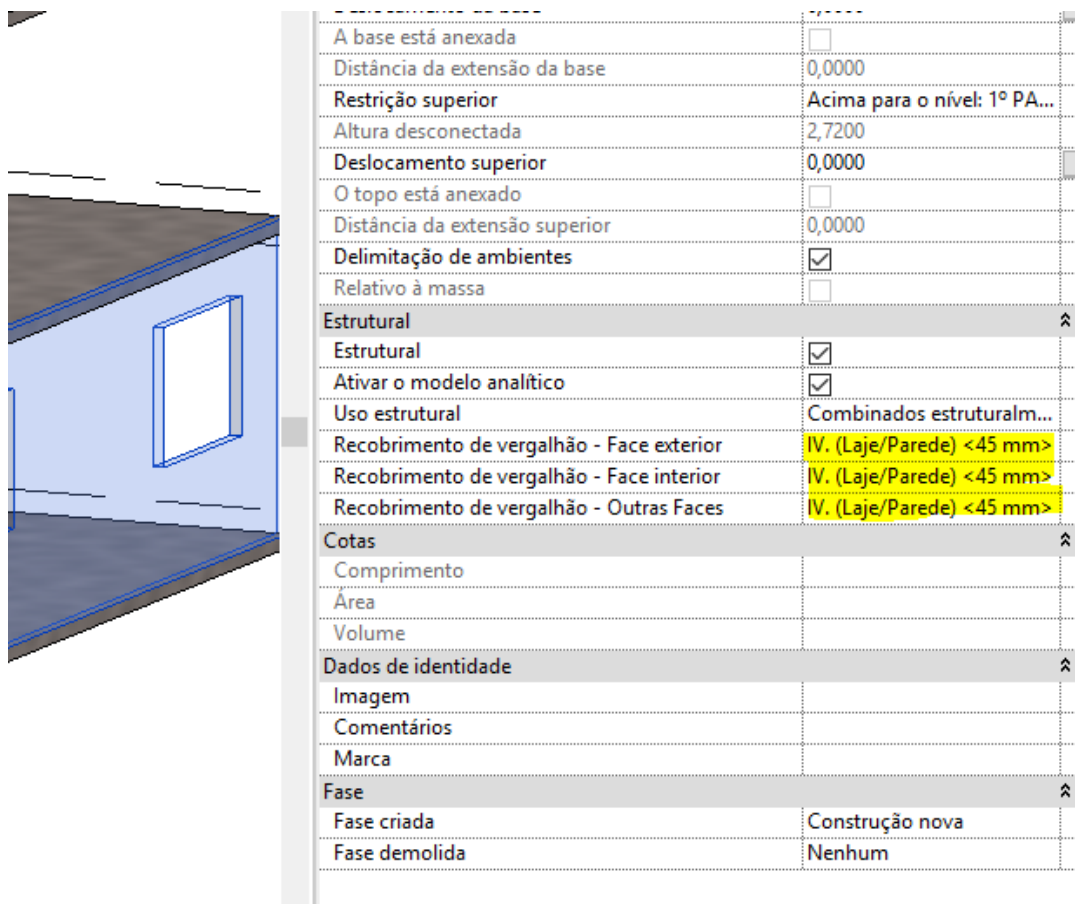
| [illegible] | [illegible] |
|---|---|
| A base está anexada | |
| Distância da extensão da base | 0,0000 |
| Restrição superior | Acima para o nível: 1º PA... |
| Altura desconectada | 2,7200 |
| Deslocamento superior | 0,0000 |
| O topo está anexado | |
| Distância da extensão superior | 0,0000 |
| Delimitação de ambientes | ☑ |
| Relativo à massa | |
| Estrutural | |
| Estrutural | ☑ |
| Ativar o modelo analítico | ☑ |
| Uso estrutural | Combinados estruturalm... |
| Recobrimento de vergalhão - Face exterior | IV. (Laje/Parede) <45 mm> |
| Recobrimento de vergalhão - Face interior | IV. (Laje/Parede) <45 mm> |
| Recobrimento de vergalhão - Outras Faces | IV. (Laje/Parede) <45 mm> |
| Cotas | |
| Comprimento | |
| Área | |
| Volume | |
| Dados de identidade | |
| Imagem | |
| Comentários | |
| Marca | |
| Fase | |
| Fase criada | Construção nova |
| Fase demolida | Nenhum |